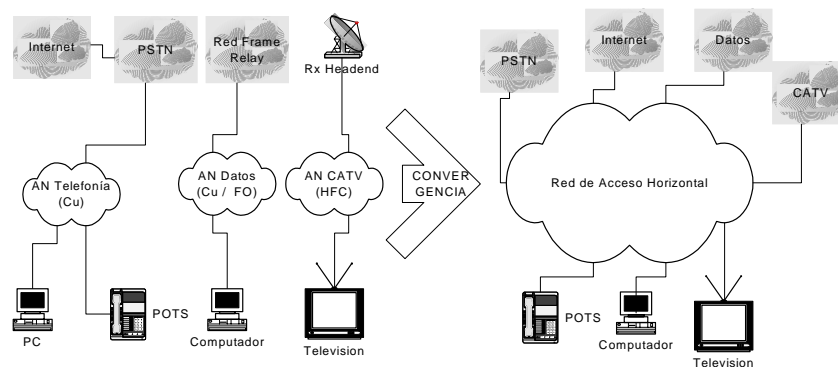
Internet

PSTN

Red Frame Relay

Rx Headend

AN Telefonía (Cu)

AN Datos (Cu / FO)

AN CATV (HFC)

PC

POTS

Computador

Television

CONVER GENCIA

PSTN

Internet

Datos

CATV

Red de Acceso Horizontal

POTS

Computador

Television